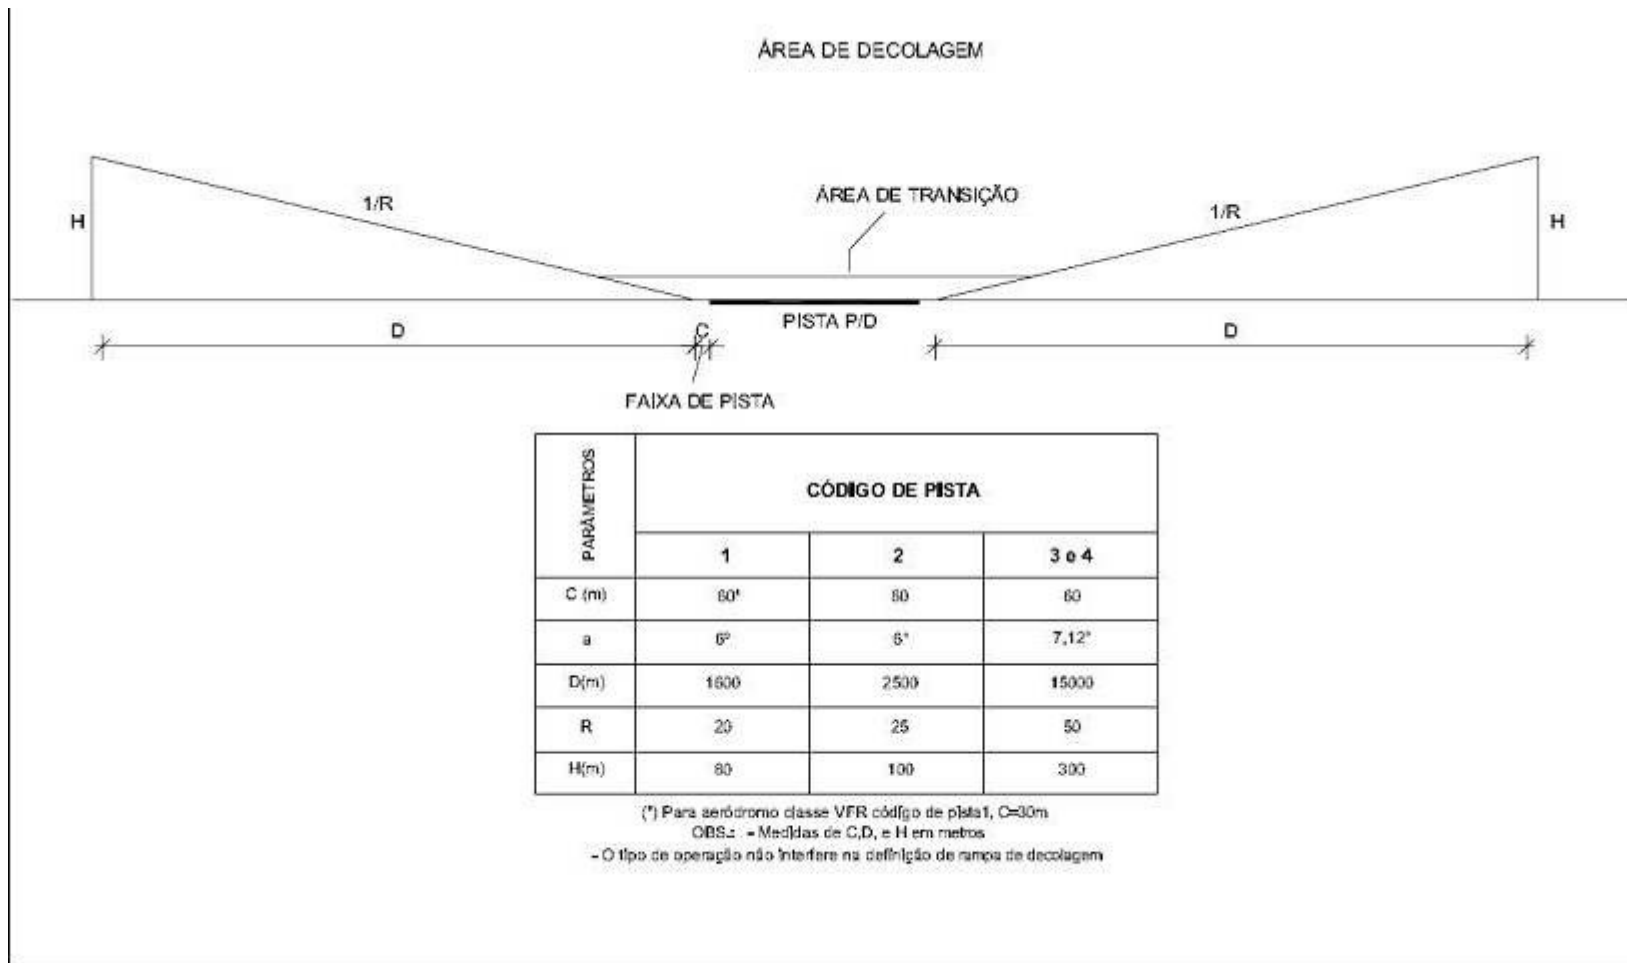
ÁREA DE DECOLAGEM

H

1/R

ÁREA DE TRANSIÇÃO

1/R

H

D

C

PISTA P/D

D

FAIXA DE PISTA

| PARÂMETROS | CÓDIGO DE PISTA | | |
|---|---|---|---|
| | 1 | 2 | 3 e 4 |
| C (m) | 60* | 80 | 60 |
| a | 6° | 6° | 7,12° |
| D(m) | 1600 | 2500 | 15000 |
| R | 20 | 25 | 50 |
| H(m) | 80 | 100 | 300 |

(*) Para aeródromo classe VFR código de pista1, C=30m
OBS.: - Medidas de C,D, e H em metros
- O tipo de operação não interfere na definição de rampa de decolagem